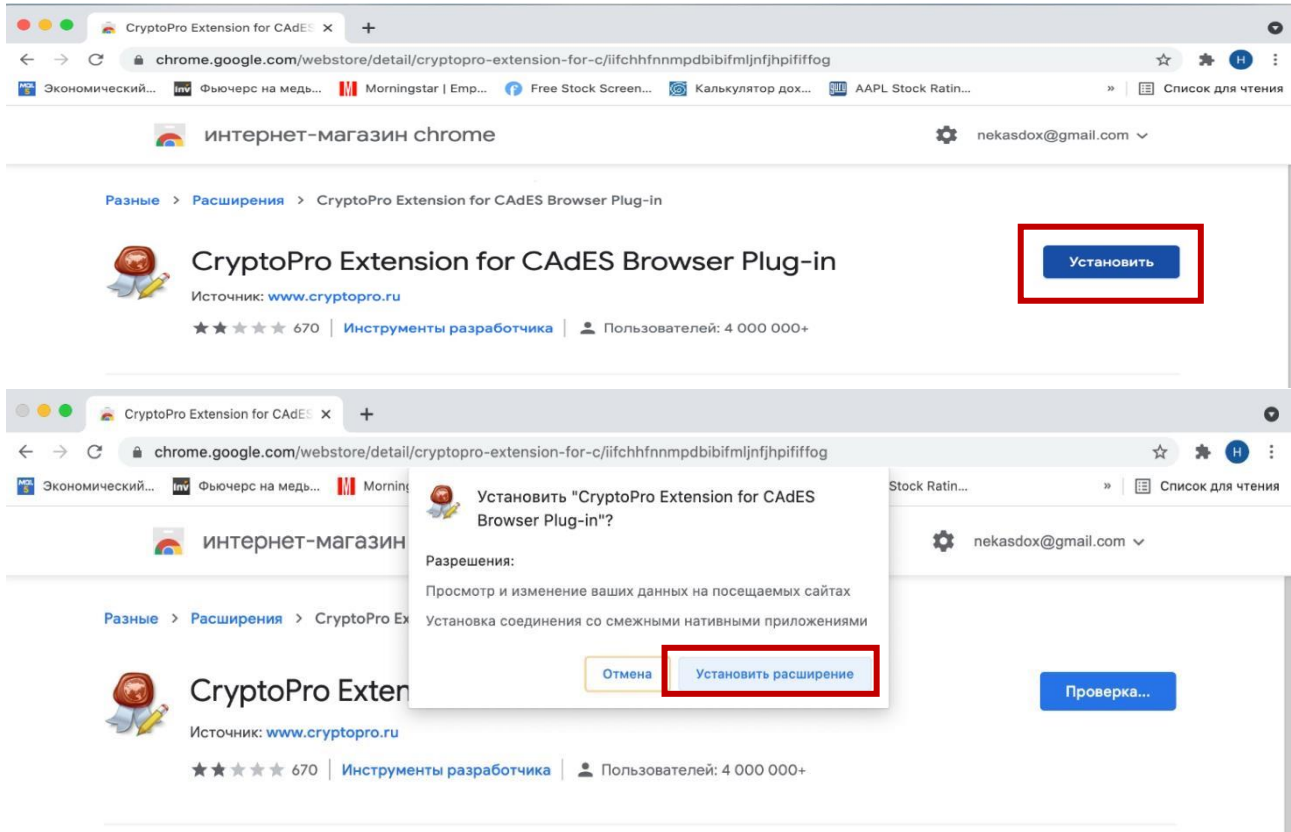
CryptoPro Extension for CAdES ×
+
chrome.google.com/webstore/detail/cryptopro-extension-for-c/iifchhfnnmpdbibifmljnfjhpififfog
H
Экономический... Фьючерс на медь... Morningstar | Emp... Free Stock Screen... Калькулятор дох... AAPL Stock Ratin... » Список для чтения

интернет-магазин chrome
nekasdox@gmail.com

Разные > Расширения > CryptoPro Extension for CAdES Browser Plug-in

CryptoPro Extension for CAdES Browser Plug-in
Источник: www.cryptopro.ru
670 | Инструменты разработчика | Пользователей: 4 000 000+

Установить

CryptoPro Extension for CAdES ×
+
chrome.google.com/webstore/detail/cryptopro-extension-for-c/iifchhfnnmpdbibifmljnfjhpififfog
H
Экономический... Фьючерс на медь... Mornin Stock Ratin... » Список для чтения

интернет-магазин
nekasdox@gmail.com

Установить "CryptoPro Extension for CAdES Browser Plug-in"?
Разрешения:
Просмотр и изменение ваших данных на посещаемых сайтах
Установка соединения со смежными нативными приложениями
Отмена
Установить расширение

Разные > Расширения > CryptoPro Ex

CryptoPro Exten
Источник: www.cryptopro.ru
670 | Инструменты разработчика | Пользователей: 4 000 000+

Проверка...